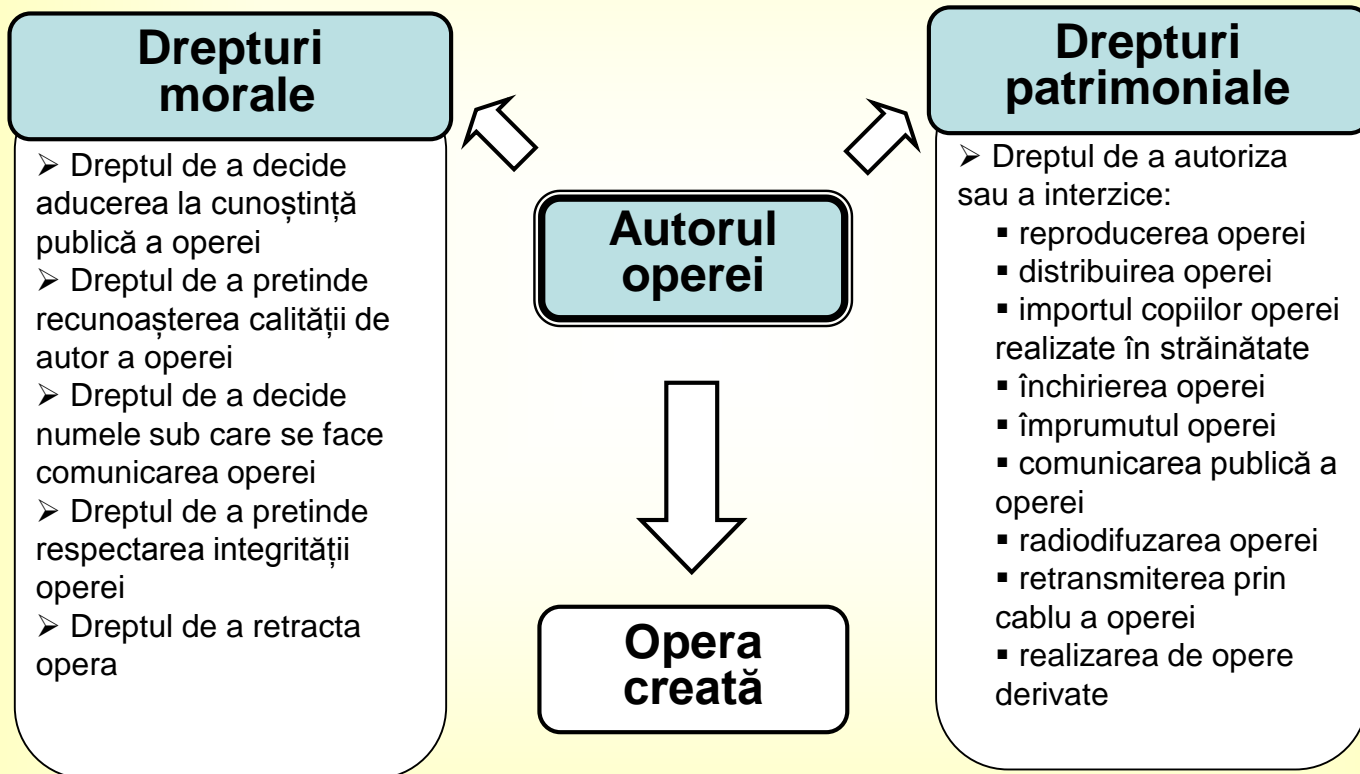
Drepturi morale

➢ Dreptul de a decide aducerea la cunoștință publică a operei
➢ Dreptul de a pretinde recunoașterea calității de autor a operei
➢ Dreptul de a decide numele sub care se face comunicarea operei
➢ Dreptul de a pretinde respectarea integrității operei
➢ Dreptul de a retracta opera

Autorul operei

Opera creată

Drepturi patrimoniale

➢ Dreptul de a autoriza sau a interzice:
▪ reproducerea operei
▪ distribuirea operei
▪ importul copiilor operei realizate în străinătate
▪ închirierea operei
▪ împrumutul operei
▪ comunicarea publică a operei
▪ radiodifuzarea operei
▪ retransmiterea prin cablu a operei
▪ realizarea de opere derivate